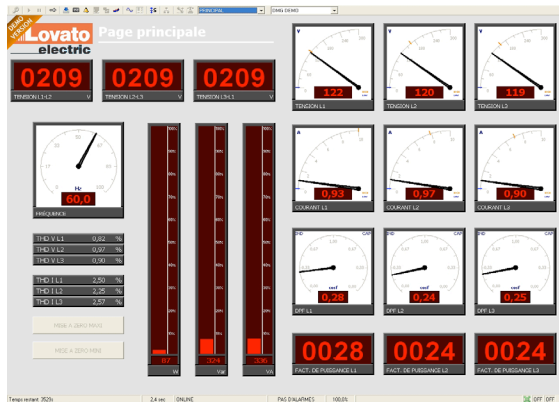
PRINCIPAL
DMG DEMO

DEMO VERSION
Lovato electric
Page principale

0209
TENSION L1-L2 V

0209
TENSION L2-L3 V

0209
TENSION L3-L1 V

V
122
TENSION L1

V
120
TENSION L2

V
119
TENSION L3

Hz
60,0
FRÉQUENCE

A
0,93
COURANT L1

A
0,97
COURANT L2

A
0,90
COURANT L3

| THD V L1 | 0,82 | % |
|---|---|---|
| THD V L2 | 0,97 | % |
| THD V L3 | 0,90 | % |

| THD I L1 | 2,50 | % |
|---|---|---|
| THD I L2 | 2,35 | % |
| THD I L3 | 2,57 | % |

MISE À ZÉRO MAX
MISE À ZÉRO MIN

87
W

324
VAr

306
VA

IND CAP
0,28
DPF L1

IND CAP
0,24
DPF L2

IND CAP
0,25
DPF L3

0028
FACT. DE PUISSANCE L1

0024
FACT. DE PUISSANCE L2

0024
FACT. DE PUISSANCE L3

Temps restant: 3529s
2,4 sec
ONLINE
PAS D'ALARMES
100,0%
OFF
OFF